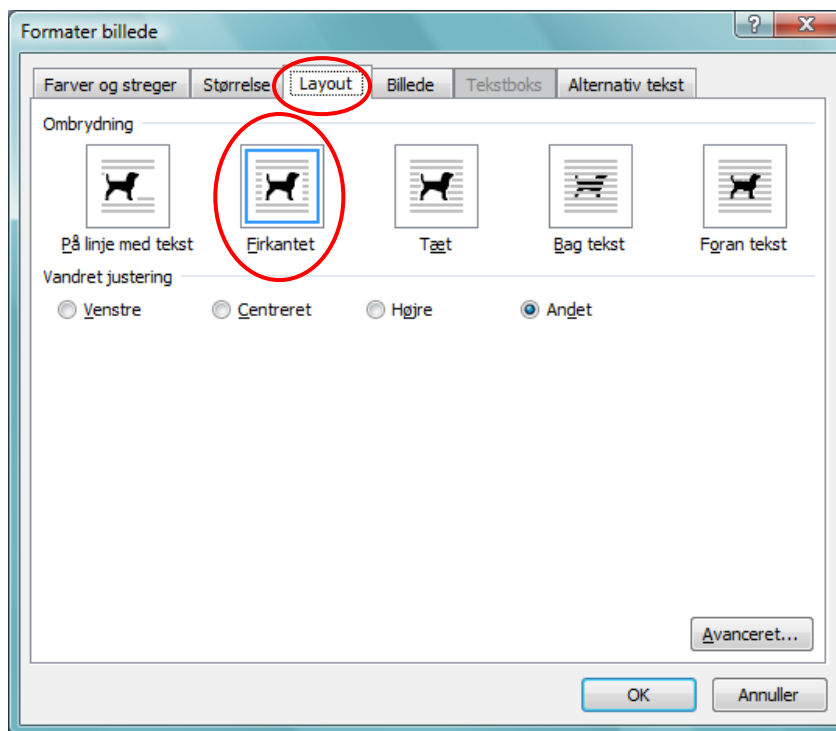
Formater billede

?

X

Farver og streger

Størrelse

Layout

Billede

Tekstboks

Alternativ tekst

Ombrydning

På linje med tekst

Firkantet

Tæt

Bag tekst

Foran tekst

Vandret justering

Venstre

Centreret

Højre

Andet

Avanceret...

OK

Annuller